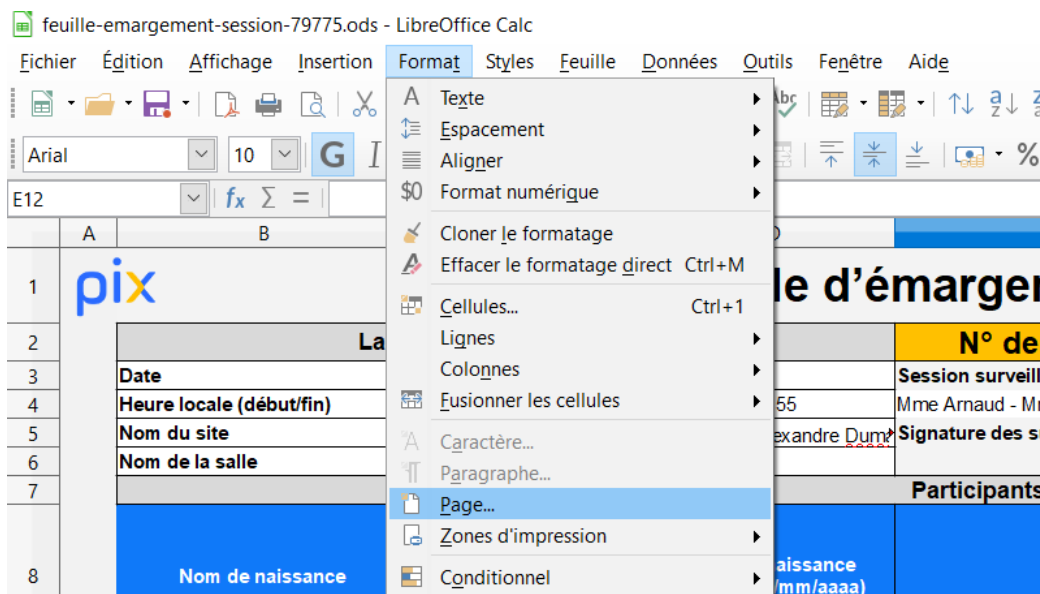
feuille-emargement-session-79775.ods - LibreOffice Calc

Fichier Édition Affichage Insertion Format Styles Feuille Données Outils Fenêtre Aide

Arial 10 G I

E12 $f_x$ Σ =

A B D

1 pix le d'émarger

2 La N° de

3 Date Session surveill

4 Heure locale (début/fin) 55 Mme Arnaud - Mr

5 Nom du site exandre Dum Signature des s

6 Nom de la salle

7 Participants

8 Nom de naissance aissance /mm/aaaa)

Texte
Espacement
Aligner
Format numérique
Cloner le formatage
Effacer le formatage direct Ctrl+M
Cellules... Ctrl+1
Lignes
Colonnes
Fusionner les cellules
Caractère...
Paragraphe...
Page...
Zones d'impression
Conditionnel